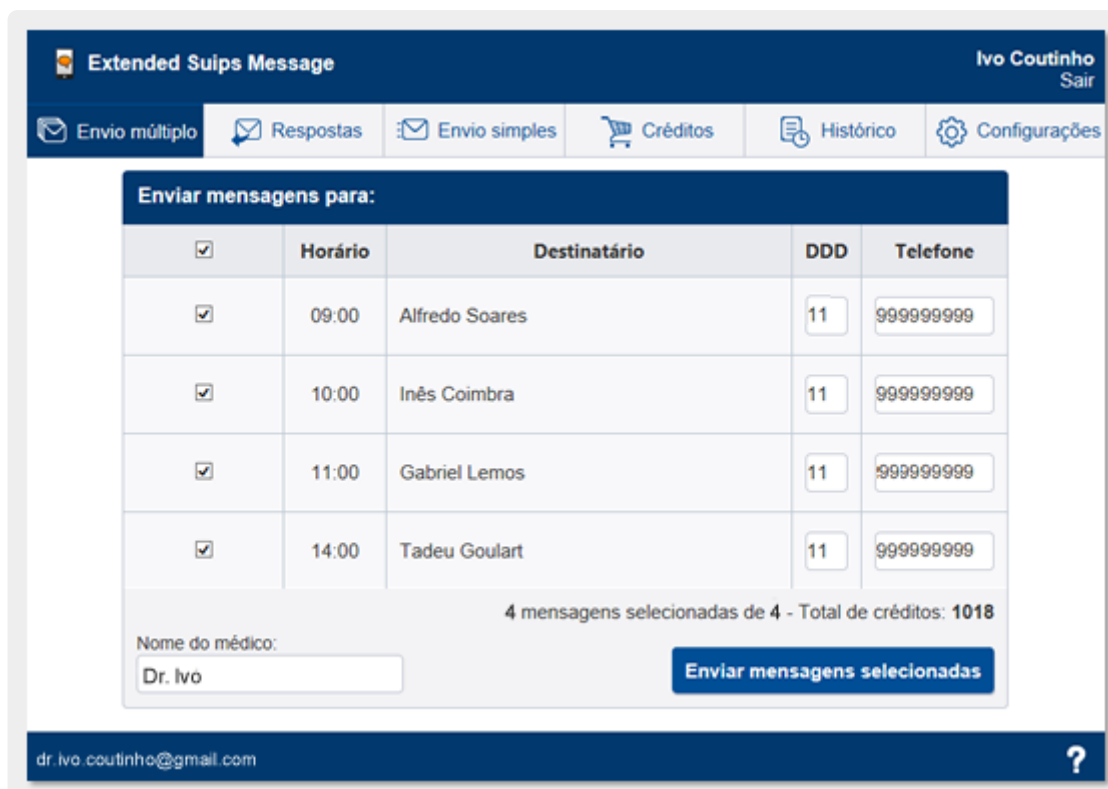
Extended Suips Message

Ivo Coutinho
Sair

Envio múltiplo | Respostas | Envio simples | Créditos | Histórico | Configurações

Enviar mensagens para:

| ☑ | Horário | Destinatário | DDD | Telefone |
|---|---|---|---|---|
| ☑ | 09:00 | Alfredo Soares | 11 | 999999999 |
| ☑ | 10:00 | Inês Coimbra | 11 | 999999999 |
| ☑ | 11:00 | Gabriel Lemos | 11 | 999999999 |
| ☑ | 14:00 | Tadeu Goulart | 11 | 999999999 |

**4** mensagens selecionadas de **4** - Total de créditos: **1018**

Nome do médico:
Dr. Ivo

Enviar mensagens selecionadas

dr.ivo.coutinho@gmail.com

?